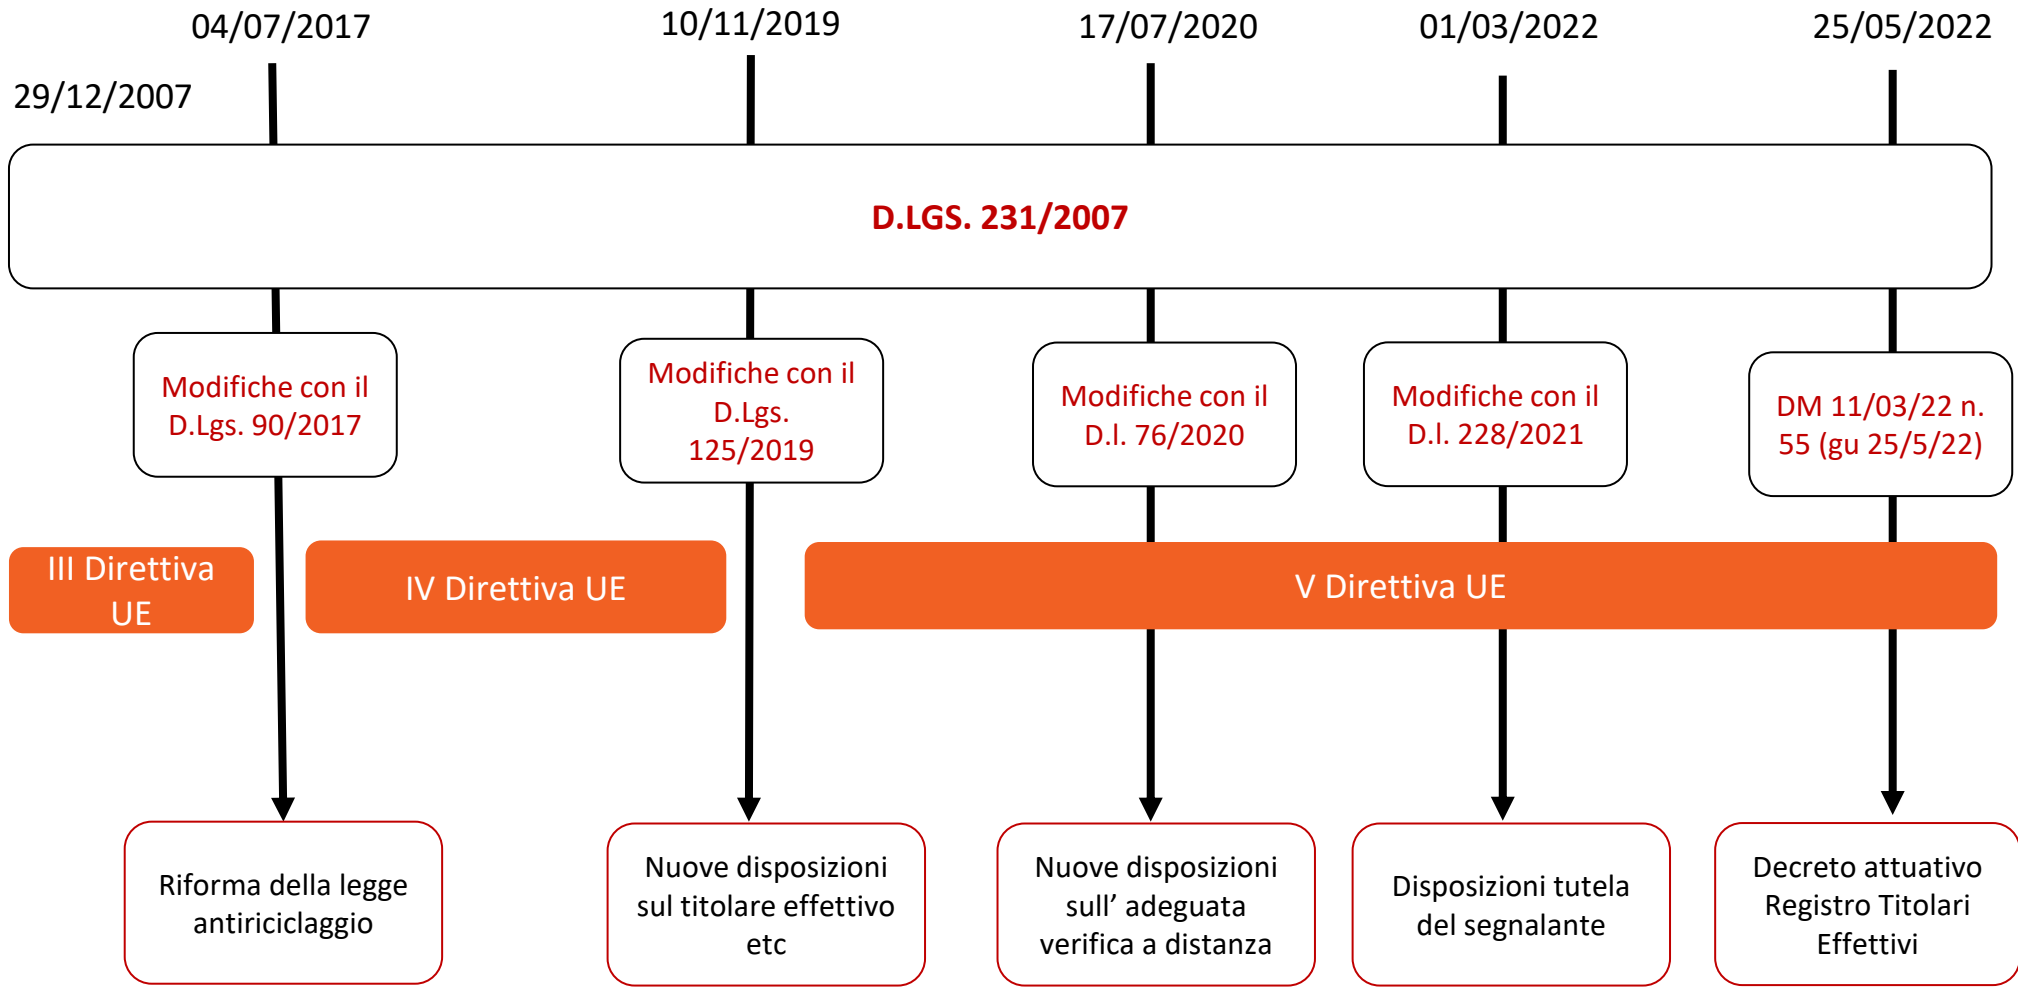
29/12/2007

04/07/2017

10/11/2019

17/07/2020

01/03/2022

25/05/2022

D.LGS. 231/2007

Modifiche con il D.Lgs. 90/2017

Modifiche con il D.Lgs. 125/2019

Modifiche con il D.l. 76/2020

Modifiche con il D.l. 228/2021

DM 11/03/22 n. 55 (gu 25/5/22)

III Direttiva UE

IV Direttiva UE

V Direttiva UE

Riforma della legge antiriciclaggio

Nuove disposizioni sul titolare effettivo etc

Nuove disposizioni sull' adeguata verifica a distanza

Disposizioni tutela del segnalante

Decreto attuativo Registro Titolari Effettivi